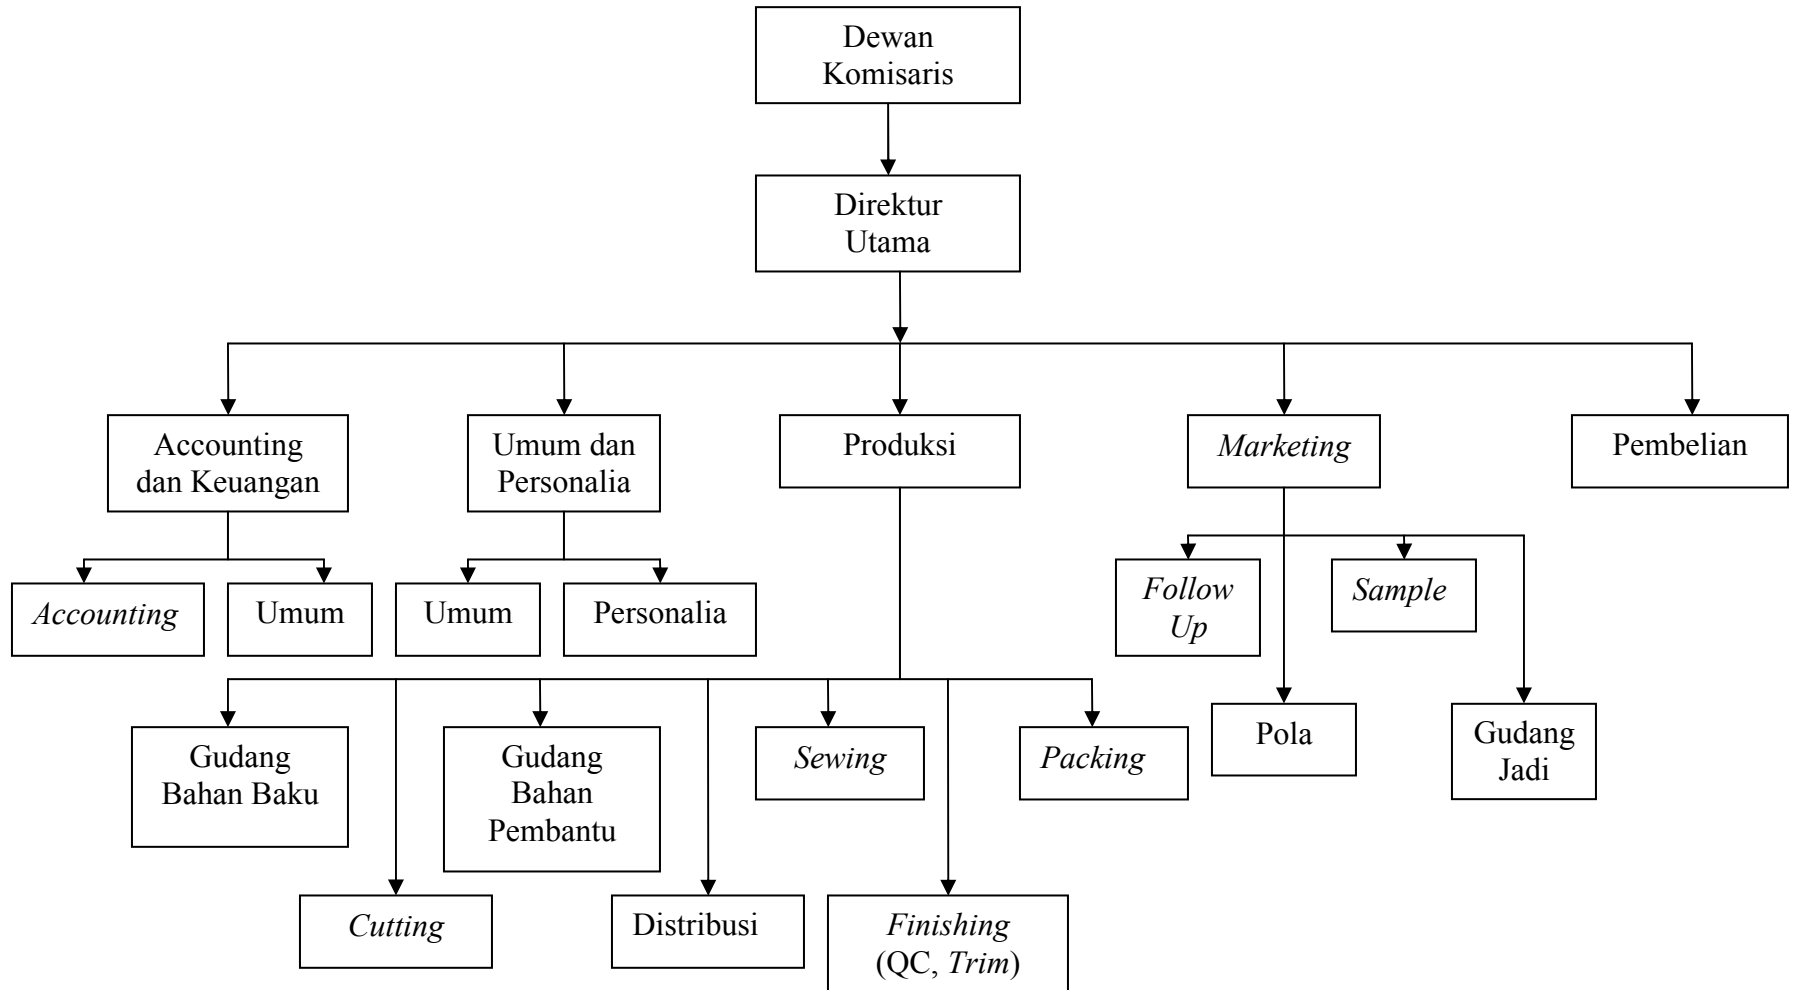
Dewan Komisaris

Direktur Utama

Accounting dan Keuangan

Umum dan Personalia

Produksi

Marketing

Pembelian

Accounting

Umum

Umum

Personalia

Follow Up

Sample

Pola

Gudang Jadi

Gudang Bahan Baku

Gudang Bahan Pembantu

Sewing

Packing

Cutting

Distribusi

Finishing (QC, Trim)